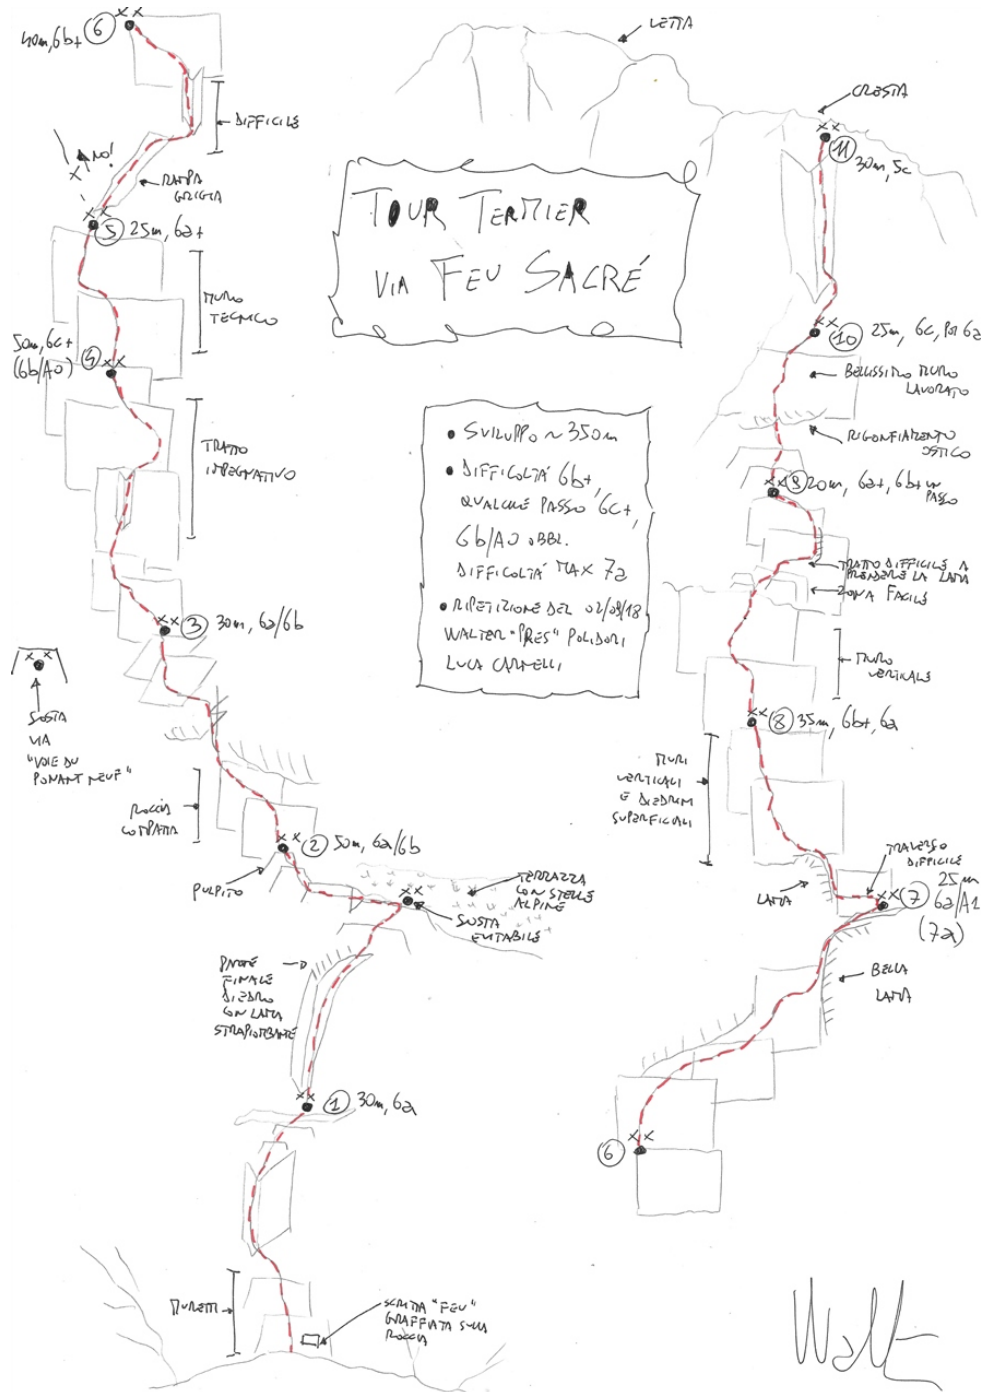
TOUR TERMIER
VIA FEU SACRÉ

• SVILUPPO ~ 350m
• DIFFICOLTÁ 6b+, QUALCHE PASSO 6C+, 6b/A0 OBBL. DIFFICOLTÁ MAX 7a
• RIPETIZIONE DEL 02/08/18
WALTER "PRES" POLIDORI
LUCA CARNELLI

VETTA

40m, 6b+ 6
DIFFICILE
NO!
RAMPA GRIGIA
5 25m, 6a+
MURO TECNICO
50m, 6c+ (6b/A0) 5
TRATTO IMPEGNATIVO
3 30m, 6a/6b
SOSTA VIA "VOIE DU PONANT NEUF"
ROCCIA COMPATTA
2 50m, 6a/6b
PULPITO
TERRAZZA CON STELLE ALPINE
SOSTA EVITABILE
PARTE FINALE DIEDRO CON LAMA STRAPIOMBANTE
1 30m, 6a
MURETTI
SCRITTA "FEU" GRAFFIATA SULLA ROCCIA

CRESTA
11 30m, 5c
10 25m, 6c, poi 6a
BELLISSIMO MURO LAVORATO
RIGONFIAMENTO OSTICO
8 20m, 6a+, 6b+ un passo
TRATTO DIFFICILE A PRENDERE LA LAMA
ZONA FACILE
MURO VERTICALE
8 35m, 6b+, 6a
MURI VERTICALI E DIEDRINI SUPERFICIALI
TRAVERSO DIFFICILE
LAMA
7 25m 6a/A1 (7a)
BELLA LAMA
6

Walt